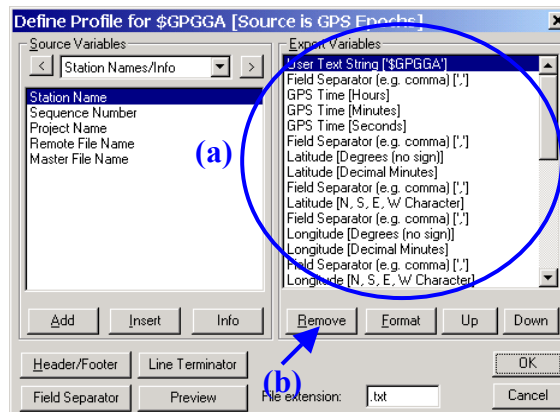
Define Profile for $GPGGA [Source is GPS Epochs]

Source Variables

<

Station Names/Info

>

Station Name
Sequence Number
Project Name
Remote File Name
Master File Name

(a)

Export Variables

User Text String ['$GPGGA']
Field Separator (e.g. comma) [',']
GPS Time [Hours]
GPS Time [Minutes]
GPS Time [Seconds]
Field Separator (e.g. comma) [',']
Latitude [Degrees (no sign)]
Latitude [Decimal Minutes]
Field Separator (e.g. comma) [',']
Latitude [N, S, E, W Character]
Field Separator (e.g. comma) [',']
Longitude [Degrees (no sign)]
Longitude [Decimal Minutes]
Field Separator (e.g. comma) [',']
Longitude [N, S, E, W Character]

Add

Insert

Info

Remove

Format

Up

Down

Header/Footer

Line Terminator

OK

Field Separator

Preview

(b)

File extension:

.txt

Cancel